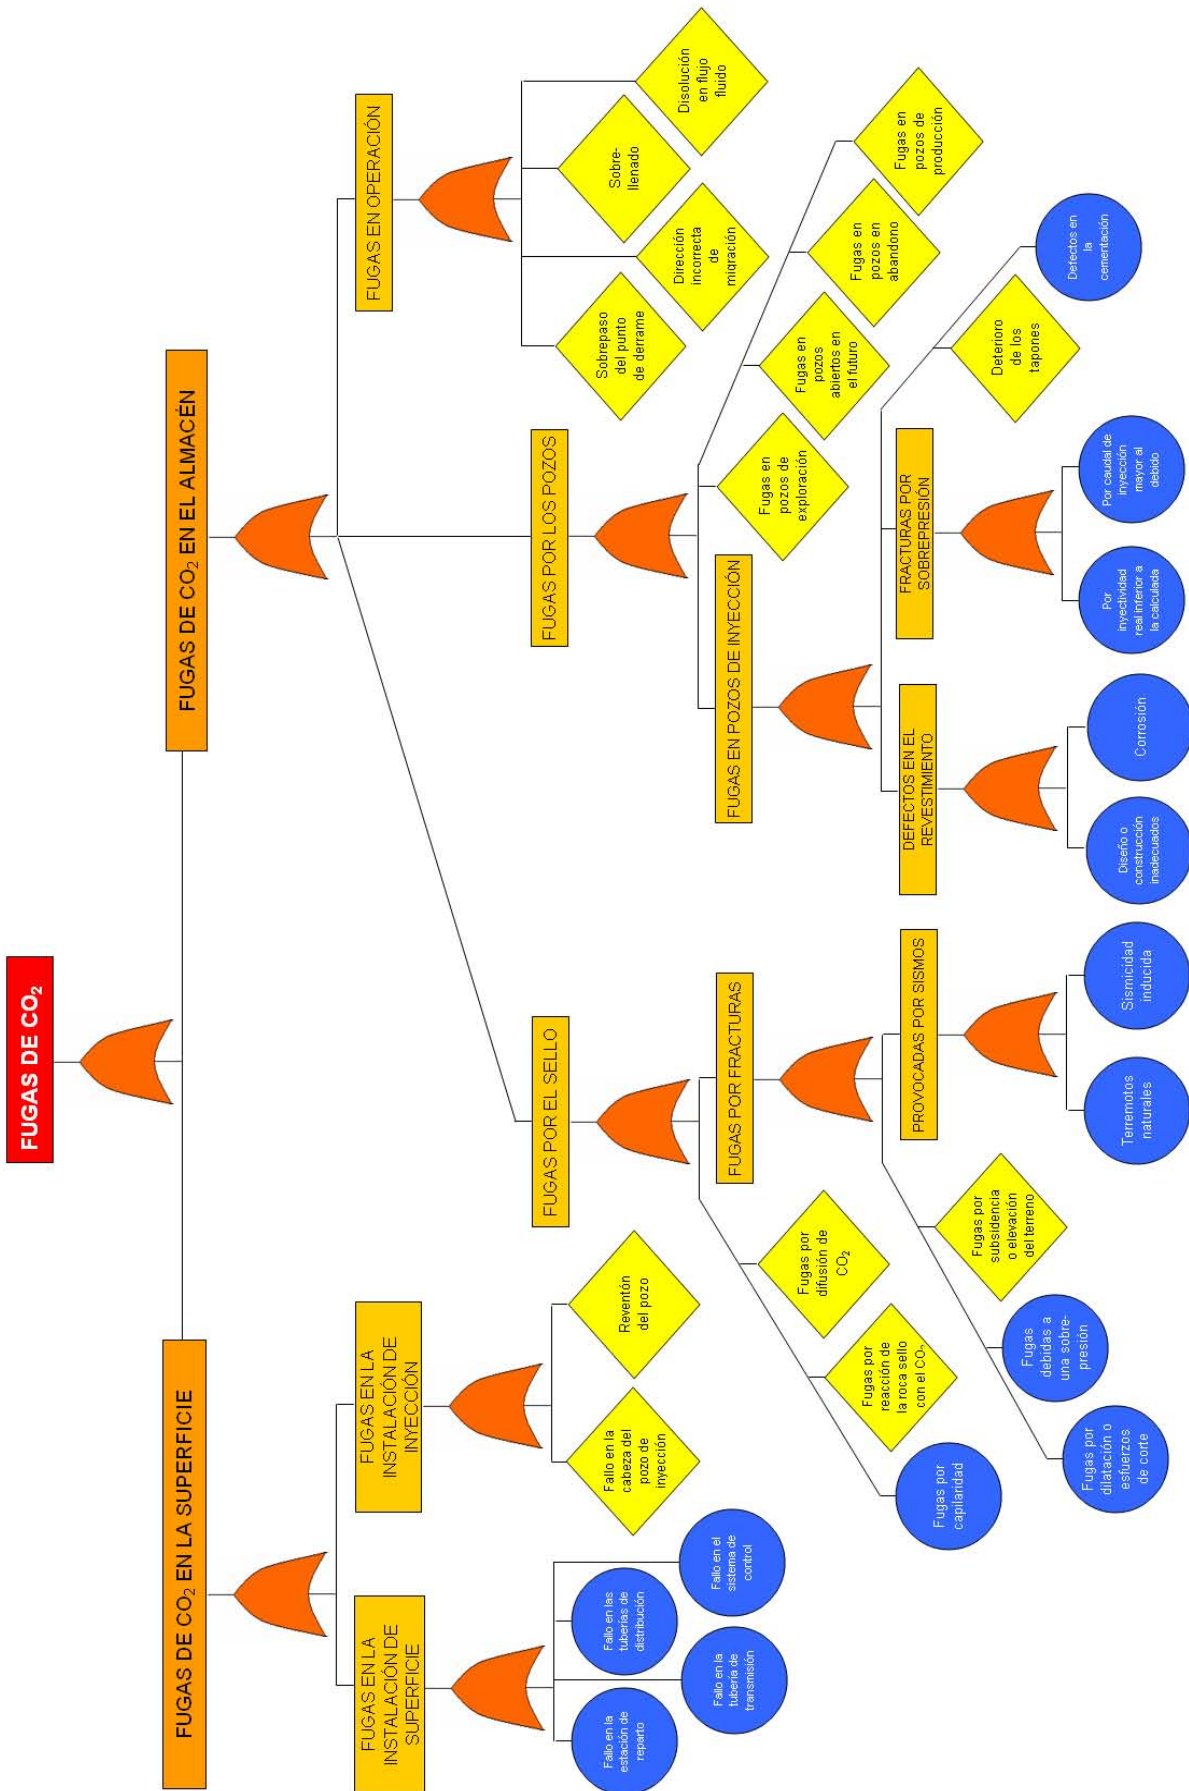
FUGAS DE $CO_2$

FUGAS DE $CO_2$ EN LA SUPERFICIE

FUGAS DE $CO_2$ EN EL ALMACÉN

FUGAS EN LA INSTALACIÓN DE SUPERFICIE

Fallo en la estación de reparto

Fallo en la tubería de transmisión

Fallo en las tuberías de distribución

Fallo en el sistema de control

FUGAS EN LA INSTALACIÓN DE INYECCIÓN

Fallo en la cabeza del pozo de inyección

Reventón del pozo

FUGAS POR EL SELLO

Fugas por capilaridad

Fugas por reacción de la roca sello con el $CO_2$

Fugas por difusión de $CO_2$

FUGAS POR FRACTURAS

Fugas por dilatación o esfuerzos de corte

Fugas debidas a una sobre-presión

Fugas por subsidencia o elevación del terreno

PROVOCADAS POR SISMOS

Terremotos naturales

Sismicidad inducida

FUGAS POR LOS POZOS

Fugas en pozos de exploración

Fugas en pozos abiertos en el futuro

Fugas en pozos en abandono

Fugas en pozos de producción

FUGAS EN POZOS DE INYECCIÓN

DEFECTOS EN EL REVESTIMIENTO

Diseño o construcción inadecuados

Corrosión

FRACTURAS POR SOBREPRESIÓN

Por inyectividad real inferior a la calculada

Por caudal de inyección mayor al debido

Deterioro de los tapones

Defectos en la cementación

FUGAS EN OPERACIÓN

Sobrepaso del punto de derrame

Dirección incorrecta de migración

Sobre-llenado

Disolución en flujo fluido